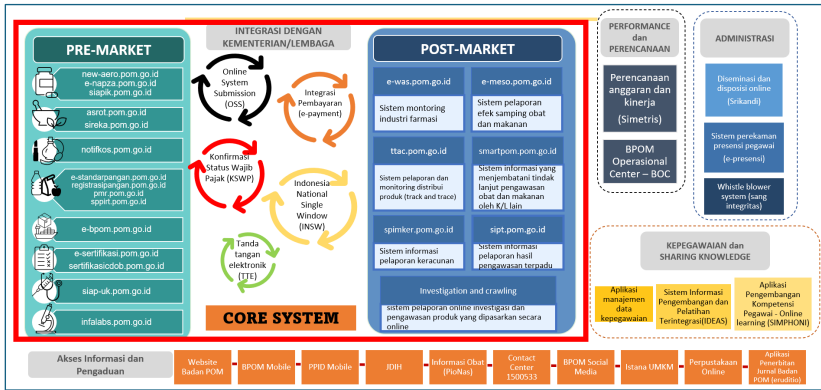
PRE-MARKET

new-aero.pom.go.id
e-napza.pom.go.id
siapik.pom.go.id

asrot.pom.go.id
sireka.pom.go.id

notifkos.pom.go.id

e-standarpangan.pom.go.id
registrasipangan.pom.go.id
pmr.pom.go.id
sppirt.pom.go.id

e-bpom.pom.go.id

e-sertifikasi.pom.go.id
sertifikasicdob.pom.go.id

siap-uk.pom.go.id

infalabs.pom.go.id

INTEGRASI DENGAN KEMENTERIAN/LEMBAGA

Online System Submission (OSS)

Integrasi Pembayaran (e-payment)

Konfirmasi Status Wajib Pajak (KSWP)

Indonesia National Single Window (INSW)

Tanda tangan elektronik (TTE)

CORE SYSTEM

POST-MARKET

e-was.pom.go.id
Sistem monitoring industri farmasi

e-meso.pom.go.id
Sistem pelaporan efek samping obat dan makanan

ttac.pom.go.id
Sistem pelaporan dan monitoring distribusi produk (track and trace)

smartpom.pom.go.id
Sistem informasi yang menjembatani tindak lanjut pengawasan obat dan makanan oleh K/L lain

spimker.pom.go.id
Sistem informasi pelaporan keracunan

sipt.pom.go.id
Sistem informasi pelaporan hasil pengawasan terpadu

Investigation and crawling
sistem pelaporan online investigasi dan pengawasan produk yang dipasarkan secara online

PERFORMANCE dan PERENCANAAN

Perencanaan anggaran dan kinerja
(Simetris)

BPOM Operational Center – BOC

ADMINISTRASI

Diseminasi dan disposisi online
(Srikandi)

Sistem perekaman presensi pegawai
(e-presensi)

Whistle blower system (sang integritas)

KEPEGAWAIAN dan SHARING KNOWLEDGE

Aplikasi manajemen data kepegawaian

Sistem Informasi Pengembangan dan Pelatihan Terintegrasi(IDEAS)

Aplikasi Pengembangan Kompetensi Pegawai - Online learning (SIMPHONI)

Akses Informasi dan Pengaduan

Website Badan POM

BPOM Mobile

PPID Mobile

JDIH

Informasi Obat (PioNas)

Contact Center 1500533

BPOM Social Media

Istana UMKM

Perpustakaan Online

Aplikasi Penerbitan Jurnal Badan POM (eruditio)